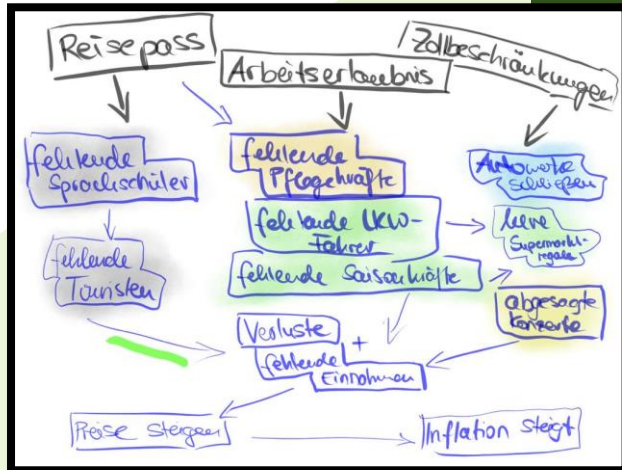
Reisepass

Arbeitserlaubnis

Zollbeschränkungen

fehlende Sprachschüler

fehlende Pflegekräfte

Autowerke schließen

fehlende LKW-Fahrer

Leere Supermarktregale

fehlende Touristen

fehlende Saisonkräfte

abgesagte Konzerte

Verluste

+

fehlende Einnahmen

Preise steigen

Inflation steigt